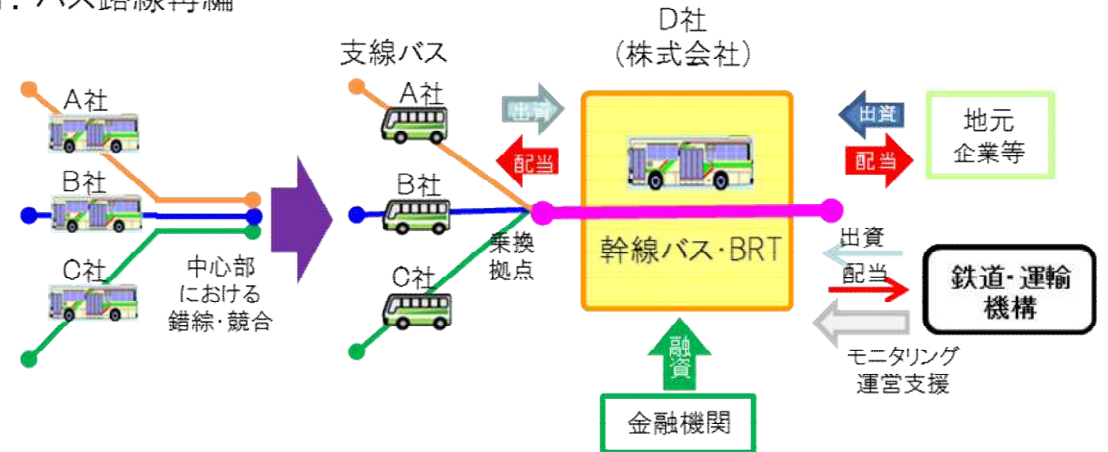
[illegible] バス路線再編

A社

B社

C社

中心部における錯綜・競合

支線バス

A社

B社

C社

出資

配当

乗換拠点

D社
（株式会社）

幹線バス・BRT

融資

金融機関

出資

配当

地元企業等

出資

配当

鉄道・運輸機構

モニタリング
運営支援